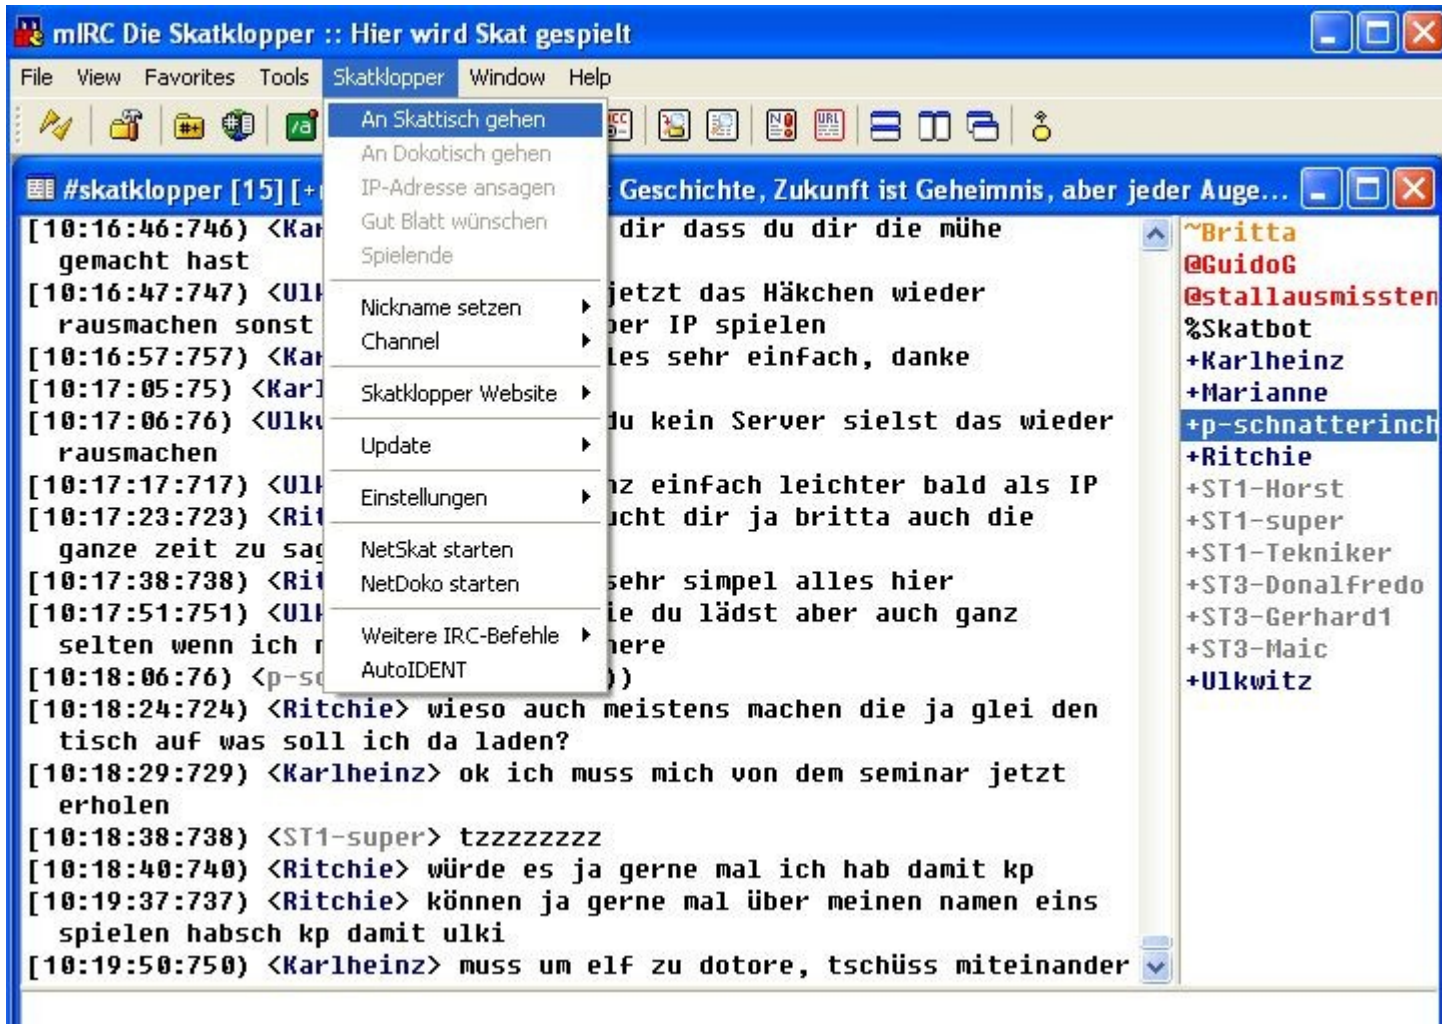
mIRC Die Skatklopper :: Hier wird Skat gespielt

File View Favorites Tools Skatklopper Window Help

An Skattisch gehen
An Dokotisch gehen
IP-Adresse ansagen
Gut Blatt wünschen
Spielende
Nickname setzen
Channel
Skatklopper Website
Update
Einstellungen
NetSkat starten
NetDoko starten
Weitere IRC-Befehle
AutoIDENT

#skatklopper [15] [+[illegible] Geschichte, Zukunft ist Geheimnis, aber jeder Auge...

[10:16:46:746) <Kar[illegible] dir dass du dir die mühe gemacht hast
[10:16:47:747) <Ulk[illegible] jetzt das Häkchen wieder rausmachen sonst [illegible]ber IP spielen
[10:16:57:757) <Kar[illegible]les sehr einfach, danke
[10:17:05:75) <Karl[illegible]
[10:17:06:76) <Ulk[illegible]du kein Server sielst das wieder rausmachen
[10:17:17:717) <Ulk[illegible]nz einfach leichter bald als IP
[10:17:23:723) <Rit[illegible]ucht dir ja britta auch die ganze zeit zu sa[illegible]
[10:17:38:738) <Rit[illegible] sehr simpel alles hier
[10:17:51:751) <Ulk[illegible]ie du lädst aber auch ganz selten wenn ich n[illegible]here
[10:18:06:76) <p-s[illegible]))
[10:18:24:724) <Ritchie> wieso auch meistens machen die ja glei den tisch auf was soll ich da laden?
[10:18:29:729) <Karlheinz> ok ich muss mich von dem seminar jetzt erholen
[10:18:38:738) <ST1-super> tzzzzzzzz
[10:18:40:740) <Ritchie> würde es ja gerne mal ich hab damit kp
[10:19:37:737) <Ritchie> können ja gerne mal über meinen namen eins spielen habsch kp damit ulki
[10:19:50:750) <Karlheinz> muss um elf zu dotore, tschüss miteinander

~Britta
@GuidoG
@stallausmissten
%Skatbot
+Karlheinz
+Marianne
+p-schnatterinch
+Ritchie
+ST1-Horst
+ST1-super
+ST1-Tekniker
+ST3-Donalfredo
+ST3-Gerhard1
+ST3-Maic
+Ulkwitz